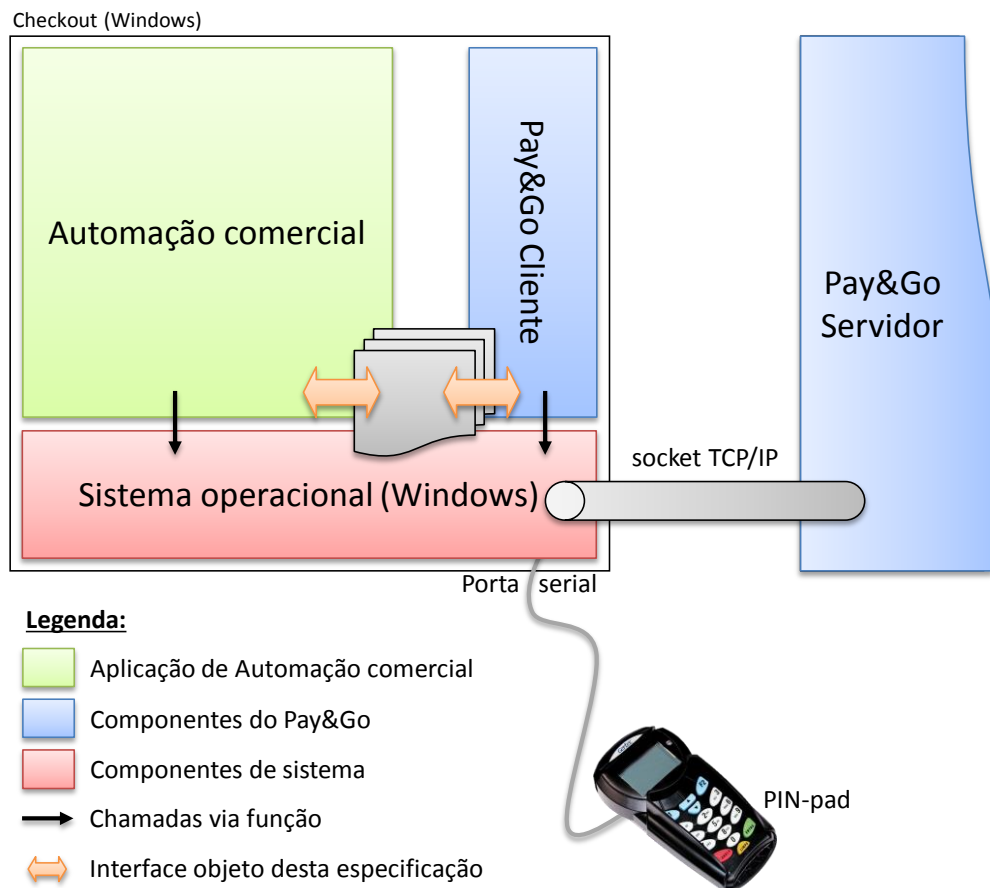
Checkout (Windows)

Automação comercial

Pay&Go Cliente

Pay&Go Servidor

socket TCP/IP

Sistema operacional (Windows)

Porta serial

PIN-pad

Legenda:

Aplicação de Automação comercial

Componentes do Pay&Go

Componentes de sistema

Chamadas via função

Interface objeto desta especificação